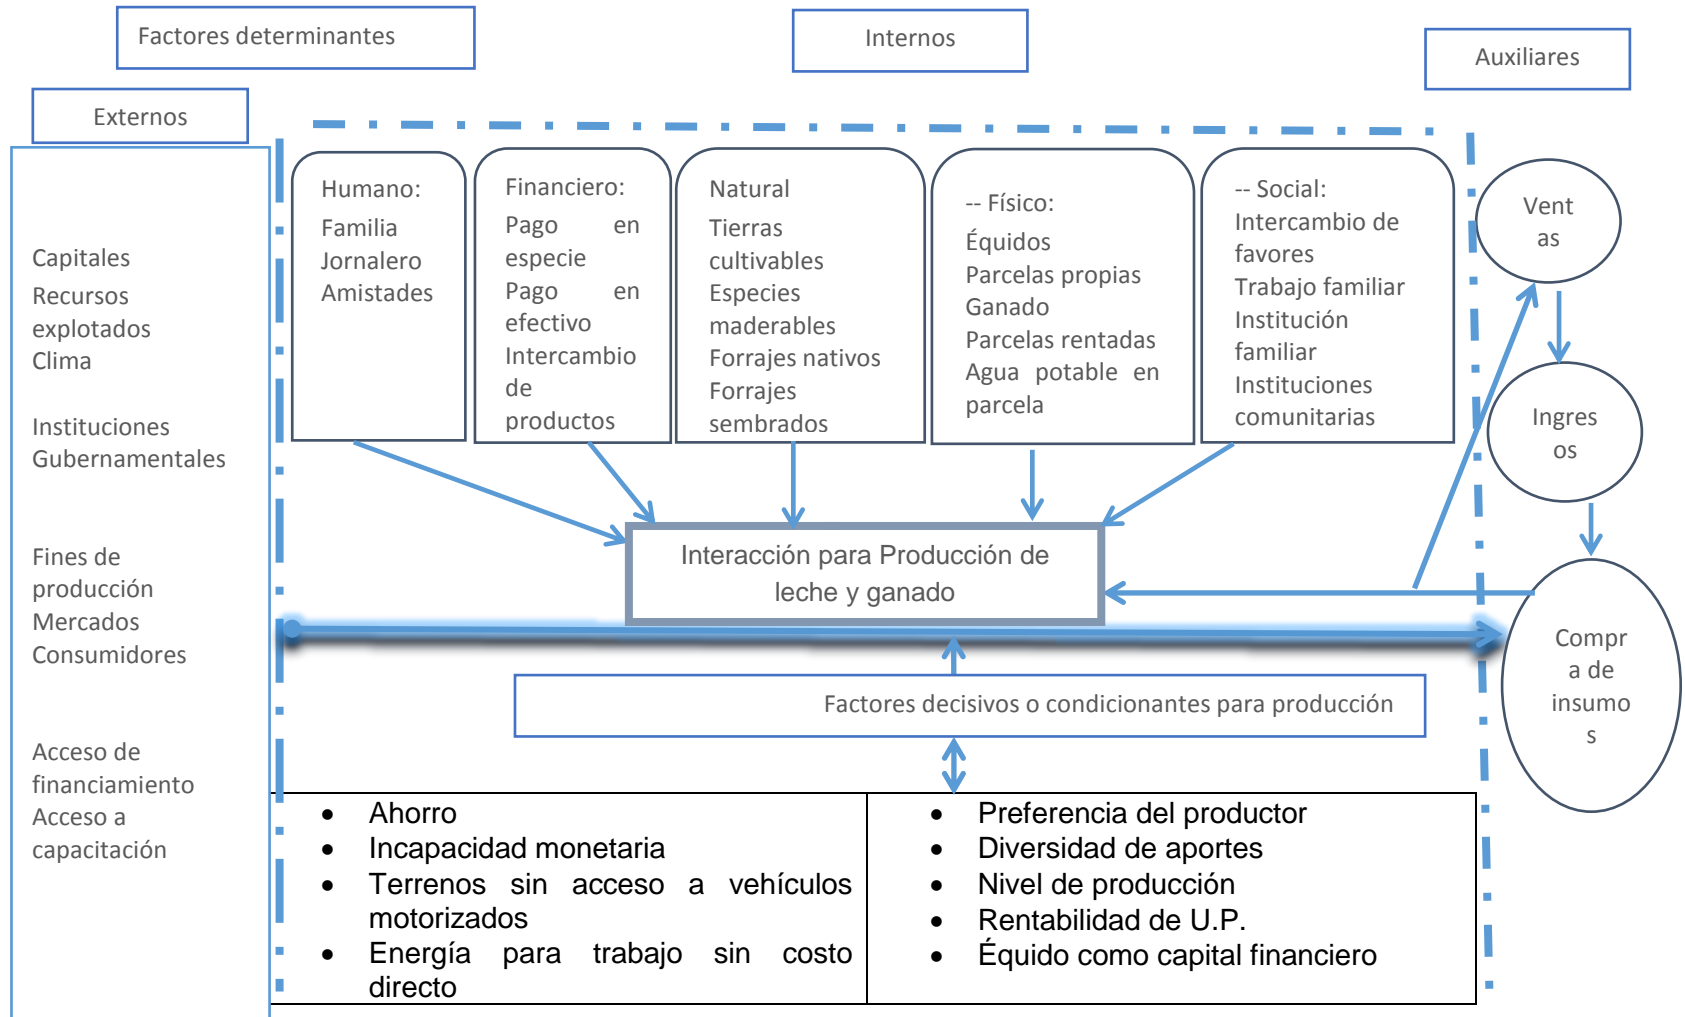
Factores determinantes

Internos

Auxiliares

Externos

Capitales
Recursos explotados
Clima

Instituciones Gubernamentales

Fines de producción
Mercados
Consumidores

Acceso de financiamiento
Acceso a capacitación

Humano:
Familia
Jornalero
Amistades

Financiero:
Pago en especie
Pago en efectivo
Intercambio de productos

Natural
Tierras cultivables
Especies maderables
Forrajes nativos
Forrajes sembrados

-- Físico:
Équidos
Parcelas propias
Ganado
Parcelas rentadas
Agua potable en parcela

-- Social:
Intercambio de favores
Trabajo familiar
Institución familiar
Instituciones comunitarias

Vent as

Ingres os

Compr a de insumo s

Interacción para Producción de leche y ganado

Factores decisivos o condicionantes para producción

- Ahorro
- Incapacidad monetaria
- Terrenos sin acceso a vehículos motorizados
- Energía para trabajo sin costo directo

- Preferencia del productor
- Diversidad de aportes
- Nivel de producción
- Rentabilidad de U.P.
- Équido como capital financiero